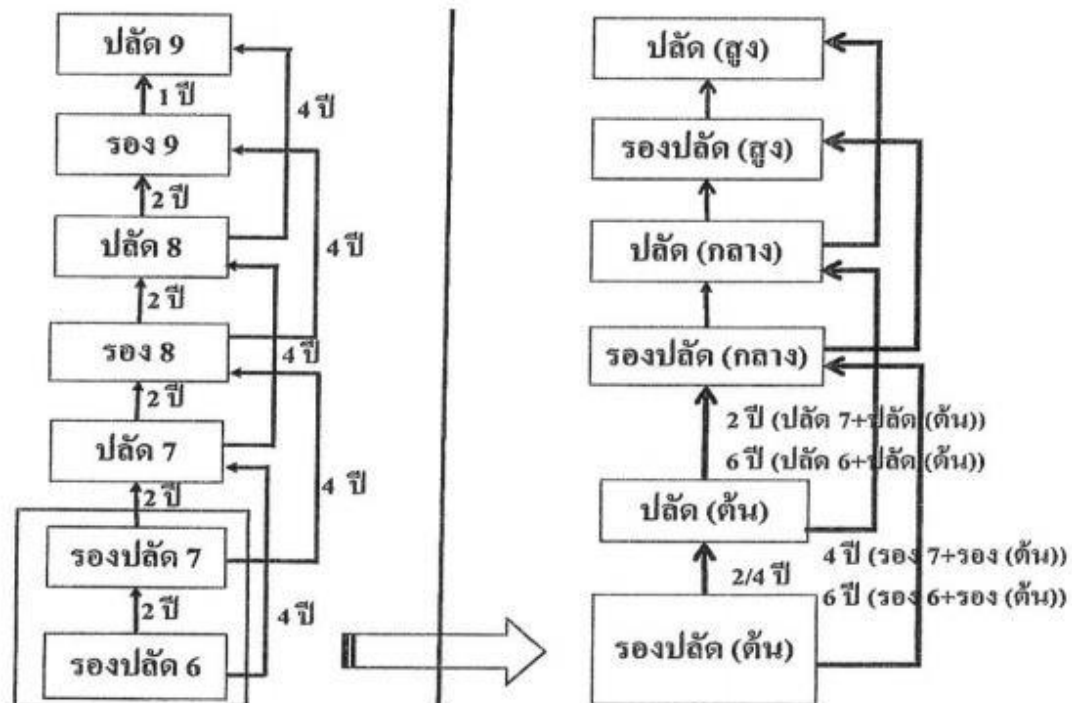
ปลัด 9
1 ปี
4 ปี
รอง 9
2 ปี
ปลัด 8
4 ปี
2 ปี
รอง 8
4 ปี
2 ปี
ปลัด 7
4 ปี
2 ปี
รองปลัด 7
2 ปี
4 ปี
รองปลัด 6

ปลัด (สูง)
รองปลัด (สูง)
ปลัด (กลาง)
รองปลัด (กลาง)
2 ปี (ปลัด 7+ปลัด (ต้น))
6 ปี (ปลัด 6+ปลัด (ต้น))
ปลัด (ต้น)
2/4 ปี
4 ปี (รอง 7+รอง (ต้น))
6 ปี (รอง 6+รอง (ต้น))
รองปลัด (ต้น)